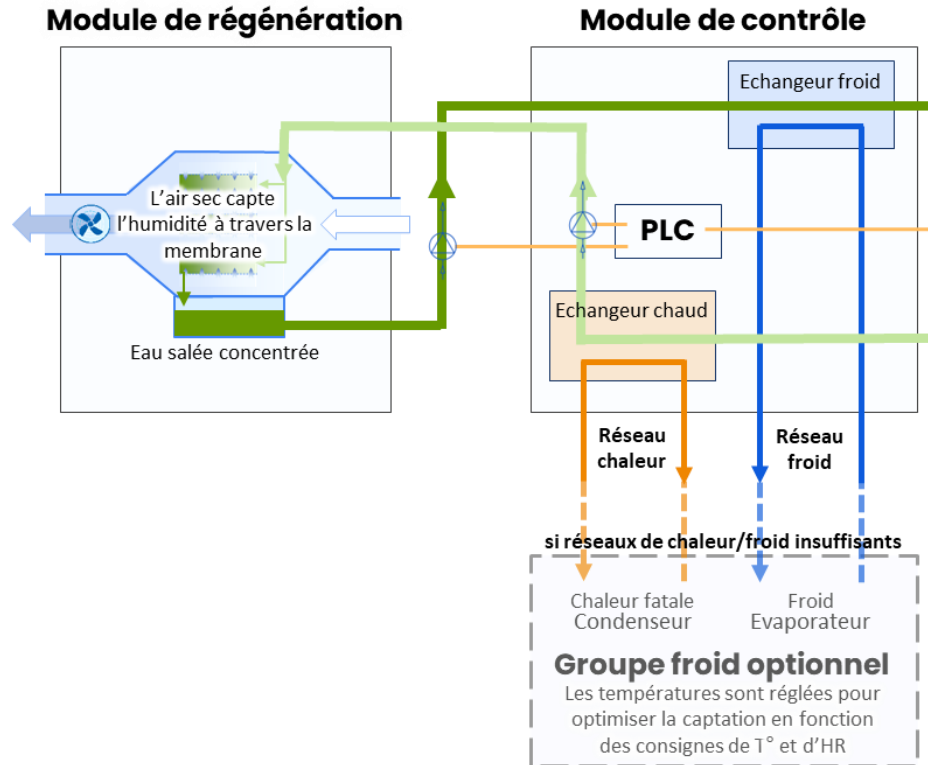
Module de régénération

Module de contrôle

Echangeur froid

L'air sec capte l'humidité à travers la membrane

PLC

Echangeur chaud

Eau salée concentrée

Réseau chaleur

Réseau froid

si réseaux de chaleur/froid insuffisants

Chaleur fatale Condenseur

Froid Evaporateur

Groupe froid optionnel

Les températures sont réglées pour optimiser la captation en fonction des consignes de T° et d'HR